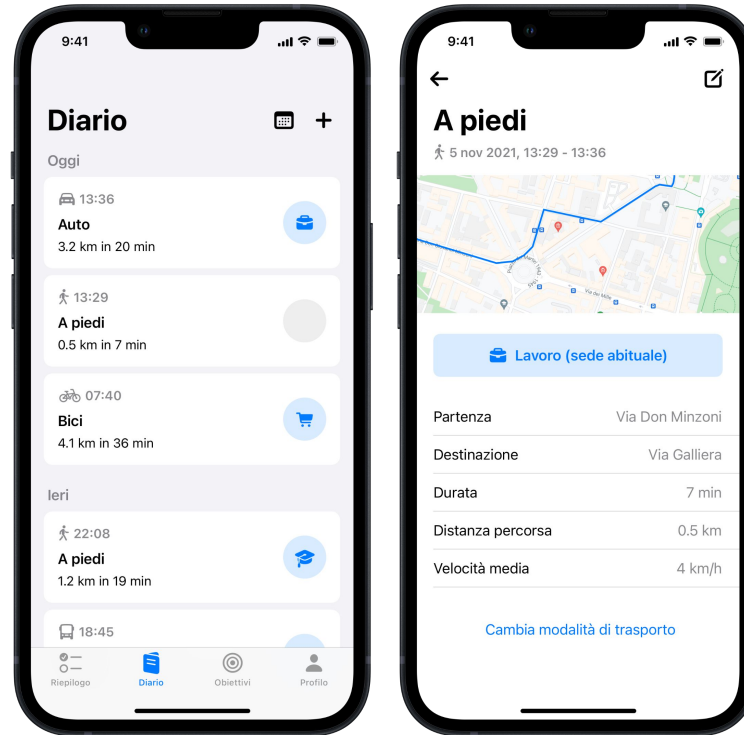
9:41

Diario

Oggi

13:36
Auto
3.2 km in 20 min

13:29
A piedi
0.5 km in 7 min

07:40
Bici
4.1 km in 36 min

Ieri

22:08
A piedi
1.2 km in 19 min

18:45

Riepilogo Diario Obiettivi Profilo

9:41

A piedi
5 nov 2021, 13:29 - 13:36

Lavoro (sede abituale)

| | |
|---|---|
| Partenza | Via Don Minzoni |
| Destinazione | Via Galliera |
| Durata | 7 min |
| Distanza percorsa | 0.5 km |
| Velocità media | 4 km/h |

Cambia modalità di trasporto